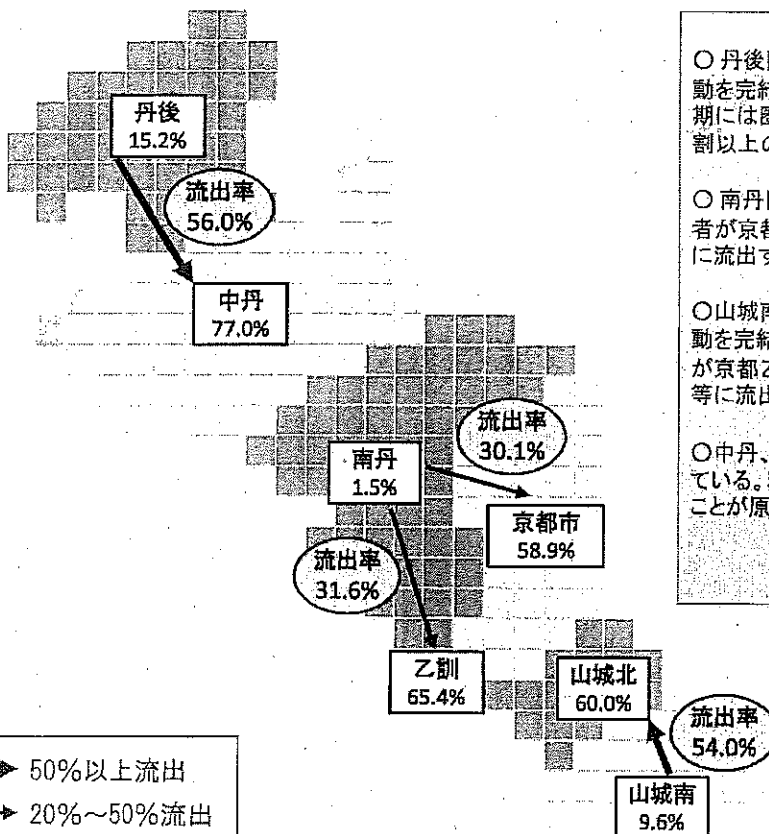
丹後
15.2%

流出率
56.0%

中丹
77.0%

流出率
30.1%

南丹
1.5%

京都市
58.9%

流出率
31.6%

乙訓
65.4%

山城北
60.0%

流出率
54.0%

山城南
9.6%

○ 丹後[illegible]
勤を完結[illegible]
期には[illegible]
割以上の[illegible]

○ 南丹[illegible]
者が京都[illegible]
に流出す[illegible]

○山城南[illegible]
勤を完結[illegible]
が京都2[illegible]
等に流出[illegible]

○中丹、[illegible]
ている。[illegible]
ことが原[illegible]

50%以上流出
20%～50%流出